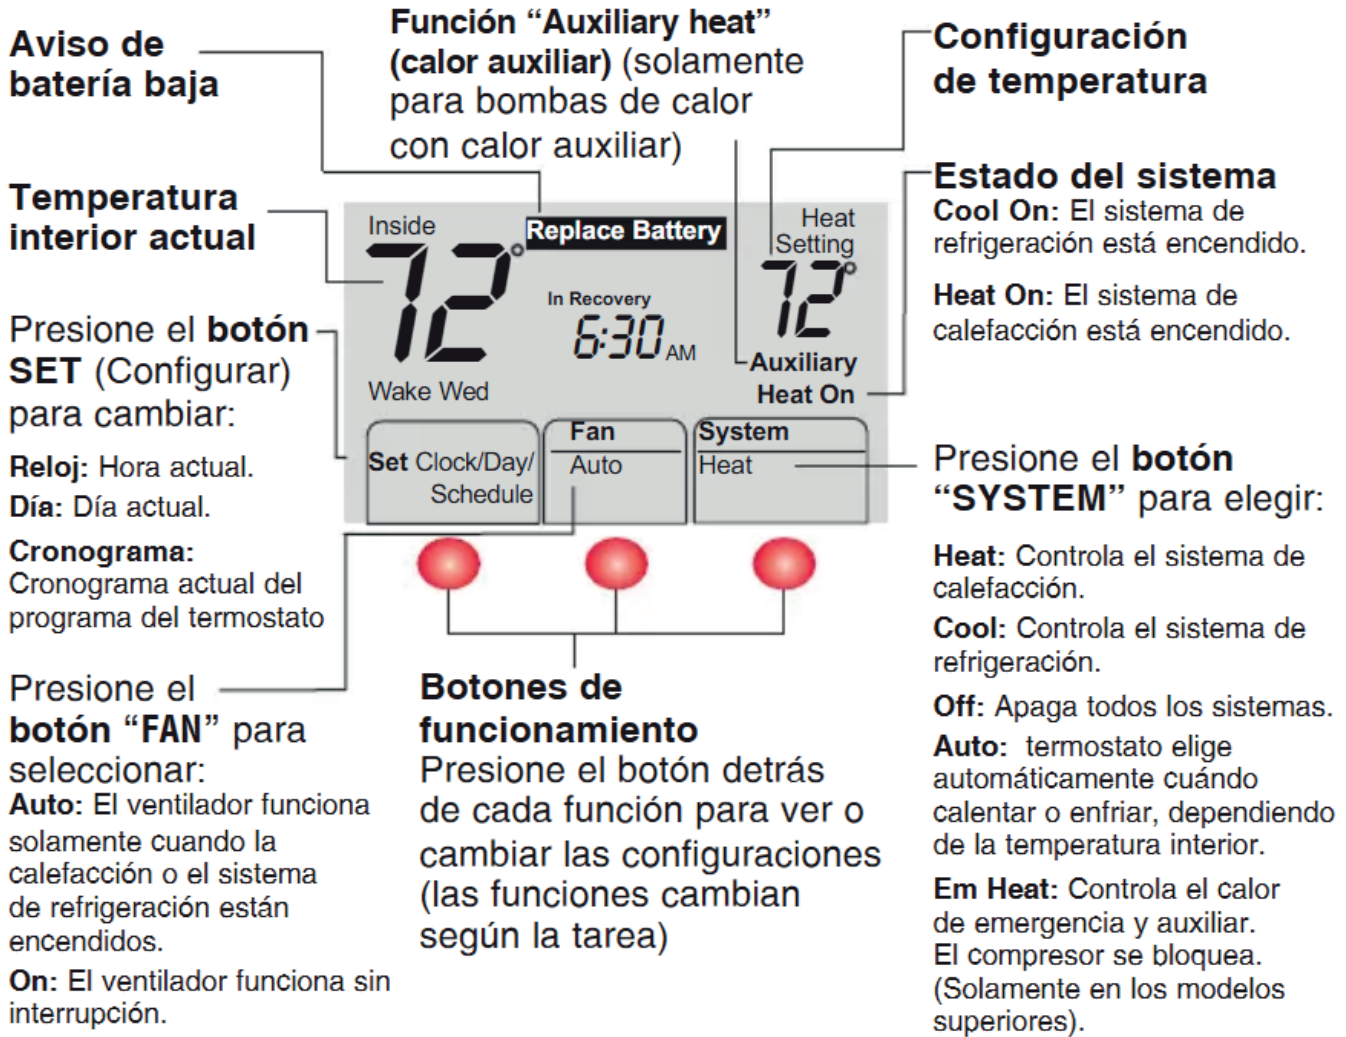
Aviso de batería baja

Función “Auxiliary heat” (calor auxiliar) (solamente para bombas de calor con calor auxiliar)

Configuración de temperatura

Temperatura interior actual

Estado del sistema
Cool On: El sistema de refrigeración está encendido.

Heat On: El sistema de calefacción está encendido.

Inside
72°
Replace Battery
In Recovery
6:30 AM
Wake Wed
Heat Setting
72°
Auxiliary Heat On

Presione el botón SET (Configurar) para cambiar:

Reloj: Hora actual.
Día: Día actual.
Cronograma: Cronograma actual del programa del termostato

Set Clock/Day/ Schedule
Fan
Auto
System
Heat

Presione el botón “SYSTEM” para elegir:

Heat: Controla el sistema de calefacción.
Cool: Controla el sistema de refrigeración.
Off: Apaga todos los sistemas.
Auto: termostato elige automáticamente cuándo calentar o enfriar, dependiendo de la temperatura interior.
Em Heat: Controla el calor de emergencia y auxiliar. El compresor se bloquea. (Solamente en los modelos superiores).

Presione el botón “FAN” para seleccionar:
Auto: El ventilador funciona solamente cuando la calefacción o el sistema de refrigeración están encendidos.
On: El ventilador funciona sin interrupción.

Botones de funcionamiento
Presione el botón detrás de cada función para ver o cambiar las configuraciones (las funciones cambian según la tarea)